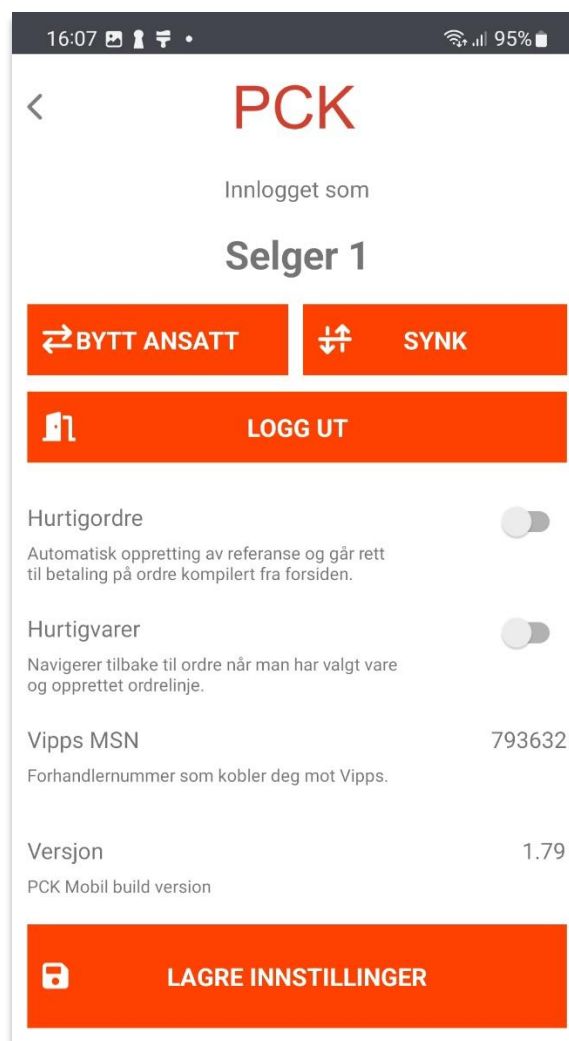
16:07 • 95%

PCK

Innlogget som

Selger 1

BYTT ANSATT

SYNK

LOGG UT

Hurtigordre

Automatisk oppretting av referanse og går rett til betaling på ordre kompilert fra forsiden.

Hurtigvarer

Navigerer tilbake til ordre når man har valgt vare og opprettet ordrelinje.

Vipps MSN

793632

Forhandlernummer som kobler deg mot Vipps.

Versjon

1.79

PCK Mobil build version

LAGRE INNSTILLINGER